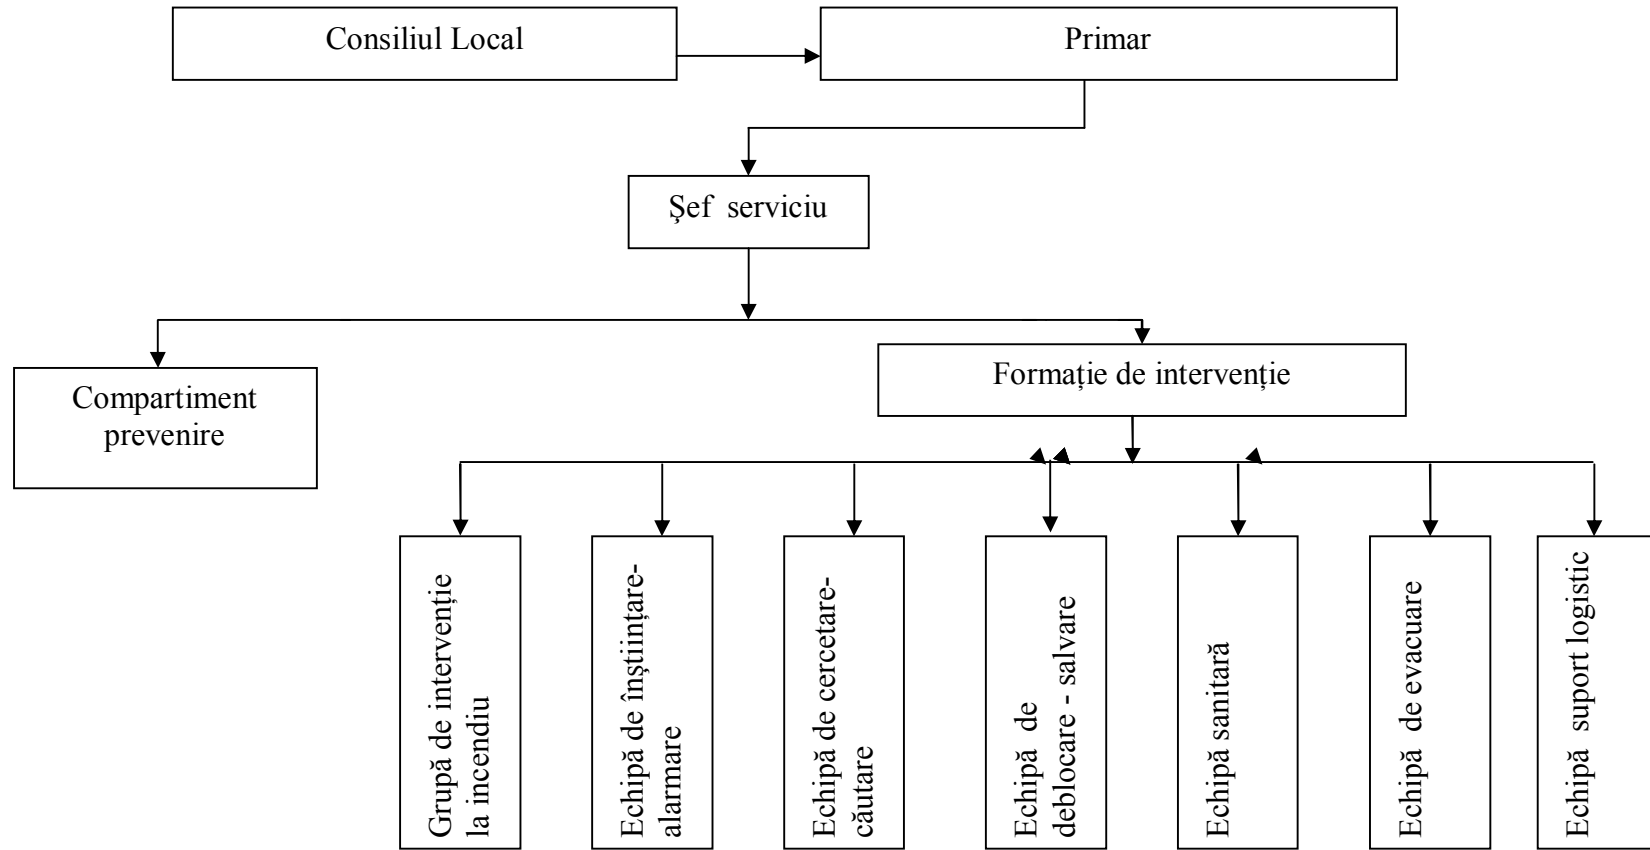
Consiliul Local

Primar

Şef serviciu

Compartiment prevenire

Formație de intervenție

Grupă de intervenție la incendiu

Echipă de înștiințare-alarmare

Echipă de cercetare-căutare

Echipă de deblocare - salvare

Echipă sanitară

Echipă de evacuare

Echipă suport logistic